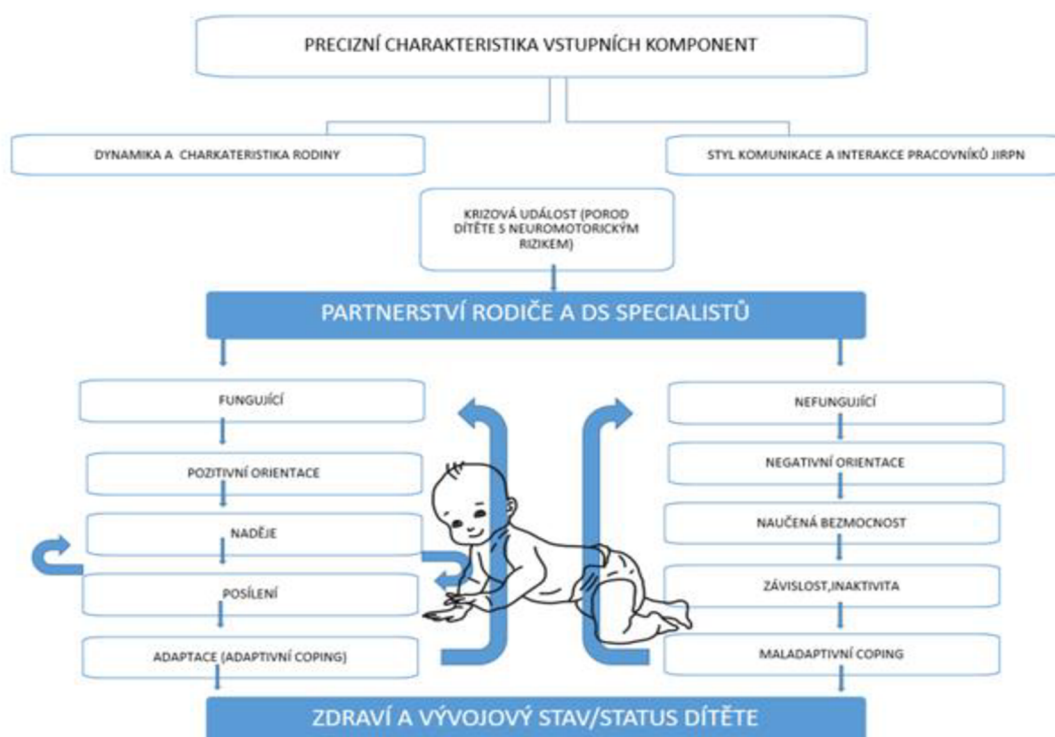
PRECIZNÍ CHARAKTERISTIKA VSTUPNÍCH KOMPONENT

DYNAMIKA A CHARKATERISTIKA RODINY

STYL KOMUNIKACE A INTERAKCE PRACOVNÍKŮ JIRPN

KRIZOVÁ UDÁLOST (POROD DÍTĚTE S NEUROMOTORICKÝM RIZIKEM)

PARTNERSTVÍ RODIČE A DS SPECIALISTŮ

FUNGUJÍCÍ

POZITIVNÍ ORIENTACE

NADĚJE

POSÍLENÍ

ADAPTACE (ADAPTIVNÍ COPING)

NEFUNGUJÍCÍ

NEGATIVNÍ ORIENTACE

NAUČENÁ BEZMOCNOST

ZÁVISLOST,INAKTIVITA

MALADAPTIVNÍ COPING

ZDRAVÍ A VÝVOJOVÝ STAV/STATUS DÍTĚTE